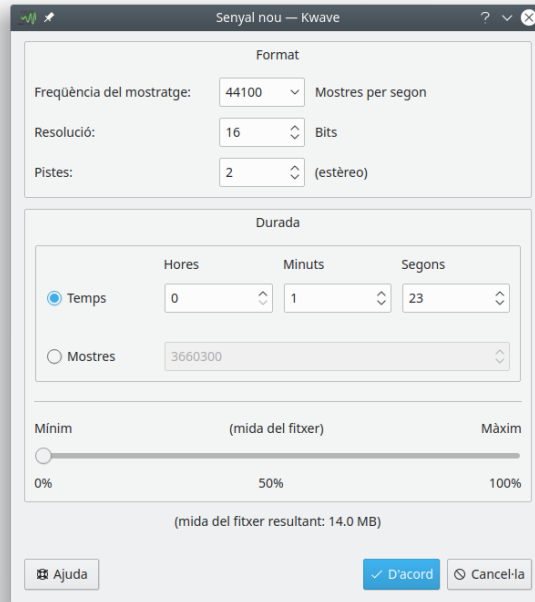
Senyal nou — Kwave

?

Format

Freqüència del mostratge: 44100 Mostres per segon

Resolució: 16 Bits

Pistes: 2 (estèreo)

Durada

Hores Minuts Segons

Temps 0 1 23

Mostres 3660300

Mínim (mida del fitxer) Màxim

0% 50% 100%

(mida del fitxer resultant: 14.0 MB)

Ajuda

D'acord

Cancel·la